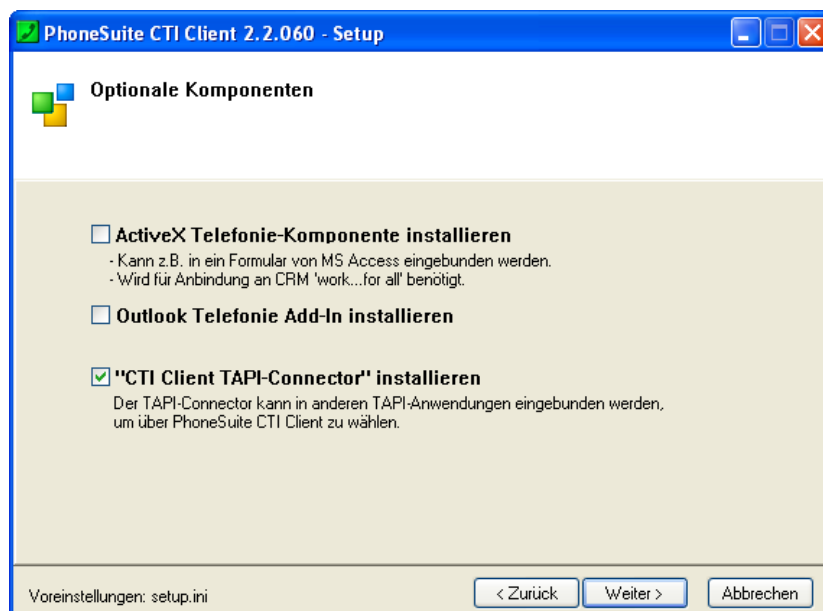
PhoneSuite CTI Client 2.2.060 - Setup

Optionale Komponenten

ActiveX Telefonie-Komponente installieren
- Kann z.B. in ein Formular von MS Access eingebunden werden.
- Wird für Anbindung an CRM 'work...for all' benötigt.

Outlook Telefonie Add-In installieren

"CTI Client TAPI-Connector" installieren
Der TAPI-Connector kann in anderen TAPI-Anwendungen eingebunden werden, um über PhoneSuite CTI Client zu wählen.

Voreinstellungen: setup.ini

< Zurück

Weiter >

Abbrechen